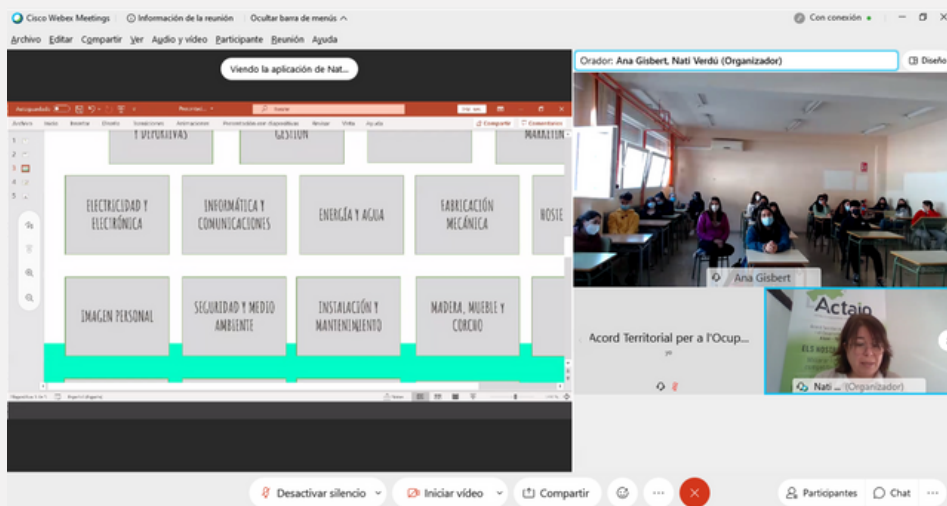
Cisco Webex Meetings
Información de la reunión
Ocultar barra de menús
Con conexión
Archivo Editar Compartir Ver Audio y vídeo Participante Reunión Ayuda
Viendo la aplicación de Nat...
Orador: Ana Gisbert, Nati Verdú (Organizador)
Diseño
Y DEPORTIVAS
GESTIÓN
MARKETIN
ELECTRICIDAD Y ELECTRÓNICA
INFORMÁTICA Y COMUNICACIONES
ENERGÍA Y AGUA
FABRICACIÓN MECÁNICA
HOSTE
IMAGEN PERSONAL
SEGURIDAD Y MEDIO AMBIENTE
INSTALACIÓN Y MANTENIMIENTO
MADERA, MUEBLE Y CORCHO
Ana Gisbert
Acord Territorial per a l'Ocup...
Actaio
Nati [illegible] (Organizador)
Desactivar silencio
Iniciar vídeo
Compartir
Participantes
Chat